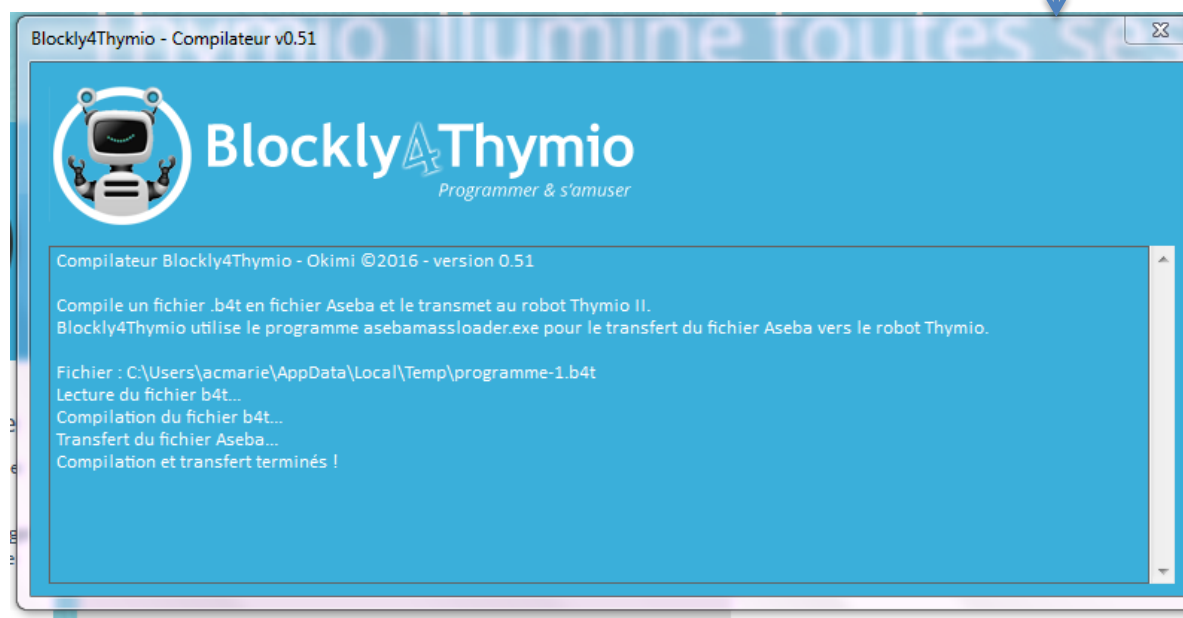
Blockly4Thymio - Compilateur v0.51

Blockly4Thymio
Programmer & s'amuser

Compilateur Blockly4Thymio - Okimi ©2016 - version 0.51

Compile un fichier .b4t en fichier Aseba et le transmet au robot Thymio II.
Blockly4Thymio utilise le programme asebamassloader.exe pour le transfert du fichier Aseba vers le robot Thymio.

Fichier : C:\Users\acmarie\AppData\Local\Temp\programme-1.b4t
Lecture du fichier b4t...
Compilation du fichier b4t...
Transfert du fichier Aseba...
Compilation et transfert terminés !